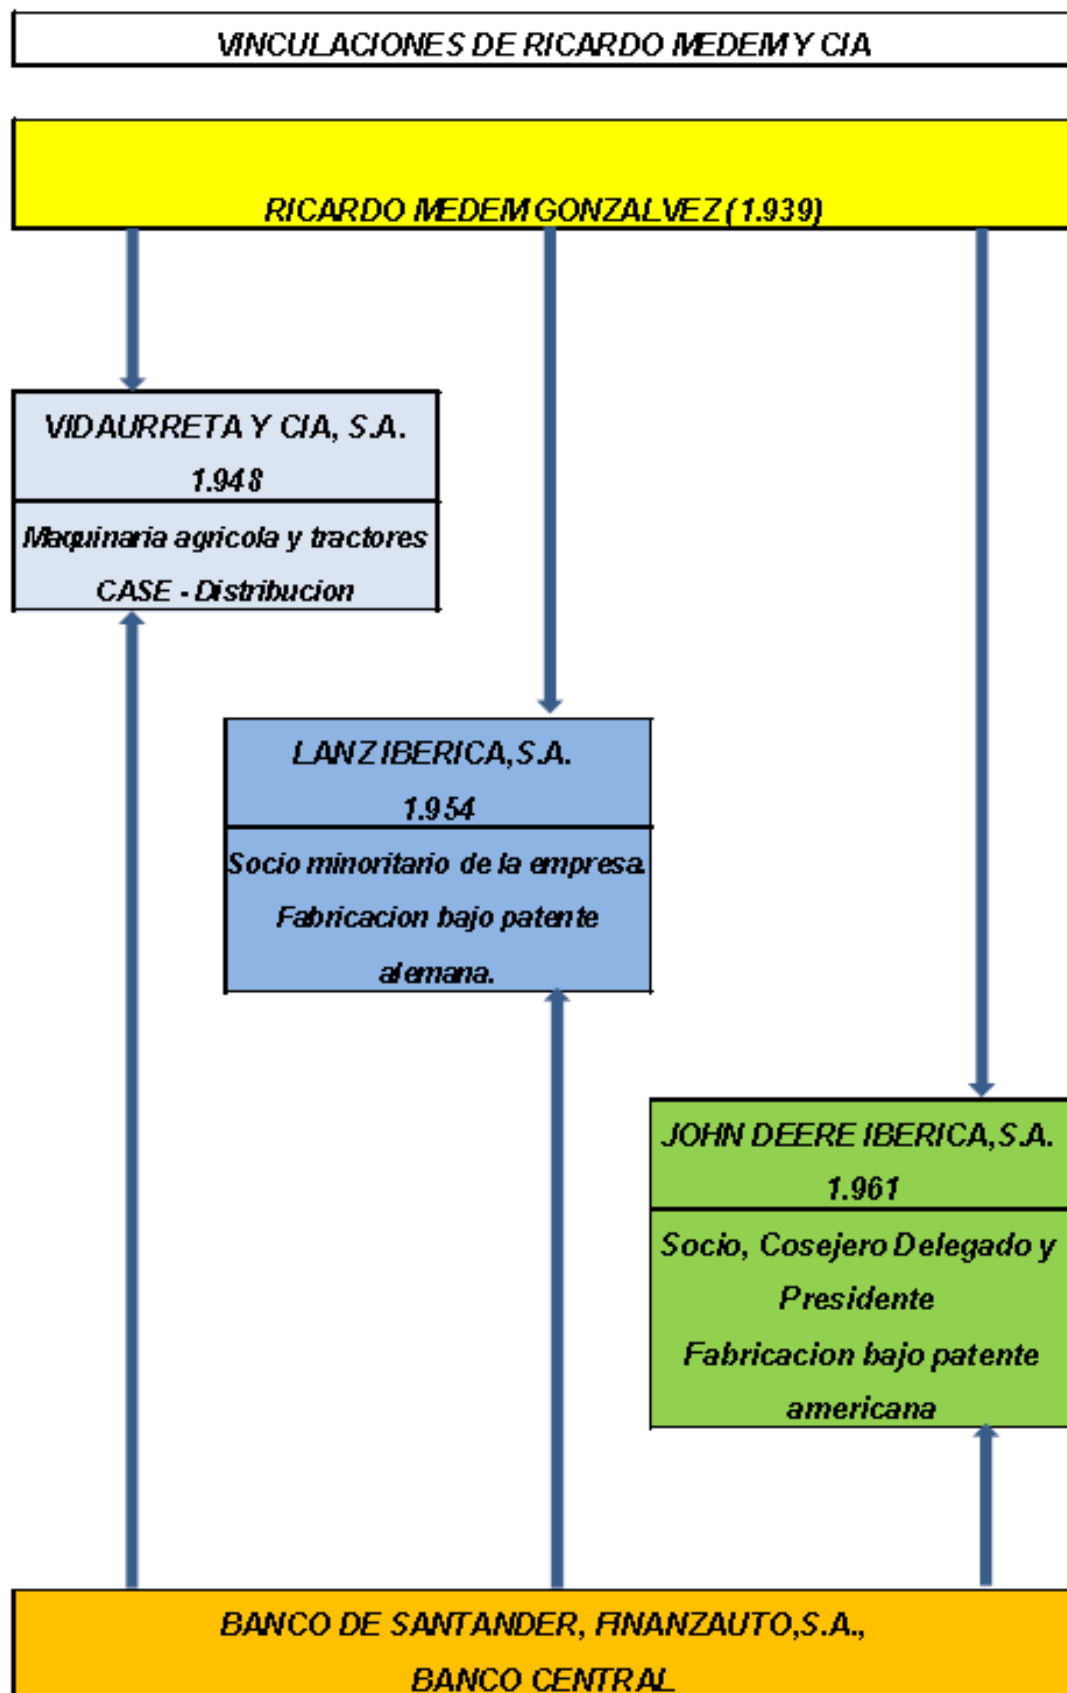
VINCULACIONES DE RICARDO MEDEM Y CIA

RICARDO MEDEM GONZALVEZ (1.939)

VIDAURRETA Y CIA, S.A.
1.948

Maquinaria agricola y tractores CASE - Distribucion

LANZ IBERICA,S.A.
1.954

Socio minoritario de la empresa. Fabricacion bajo patente alemana.

JOHN DEERE IBERICA,S.A.
1.961

Socio, Cosejero Delegado y Presidente
Fabricacion bajo patente americana

BANCO DE SANTANDER, FINANZAUTO,S.A., BANCO CENTRAL